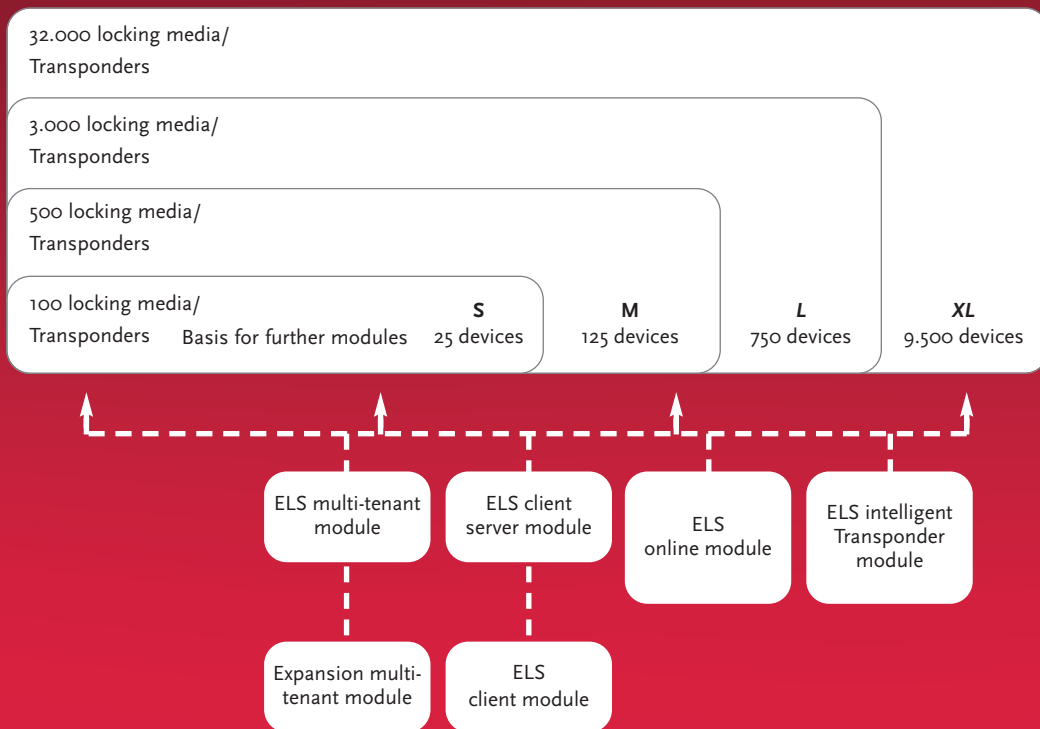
32.000 locking media/
Transponders

3.000 locking media/
Transponders

500 locking media/
Transponders

100 locking media/
Transponders

Basis for further modules

**S**
25 devices

**M**
125 devices

***L***
750 devices

***XL***
9.500 devices

ELS multi-tenant module

ELS client server module

ELS online module

ELS intelligent Transponder module

Expansion multi-tenant module

ELS client module